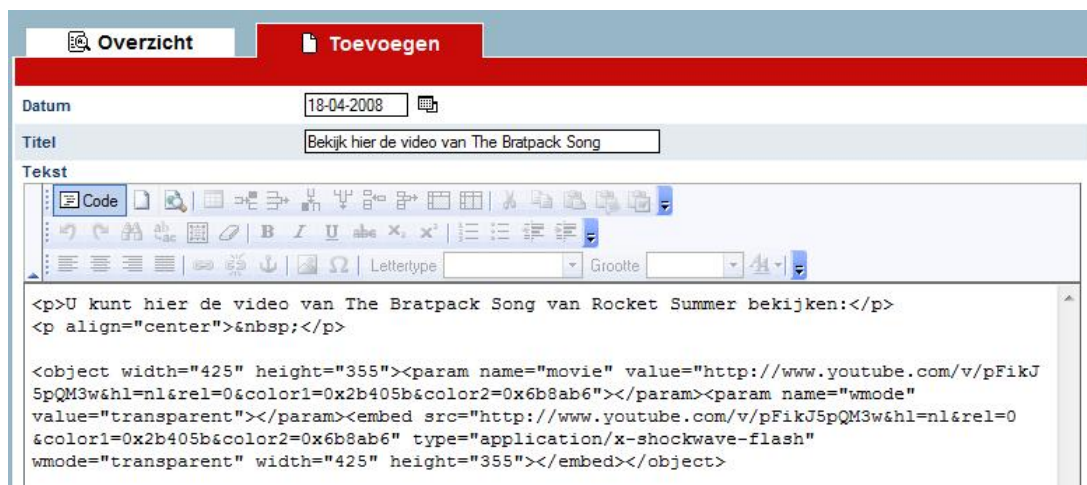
Overzicht

Toevoegen

Datum 18-04-2008

Titel Bekijk hier de video van The Bratpack Song

Tekst

Code

B I U abe $X_2$ $X^2$

Lettertype

Grootte

<p>U kunt hier de video van The Bratpack Song van Rocket Summer bekijken:</p>
<p align="center">&nbsp;</p>

<object width="425" height="355"><param name="movie" value="http://www.youtube.com/v/pFikJ5pQM3w&hl=nl&rel=0&color1=0x2b405b&color2=0x6b8ab6"></param><param name="wmode" value="transparent"></param><embed src="http://www.youtube.com/v/pFikJ5pQM3w&hl=nl&rel=0&color1=0x2b405b&color2=0x6b8ab6" type="application/x-shockwave-flash" wmode="transparent" width="425" height="355"></embed></object>